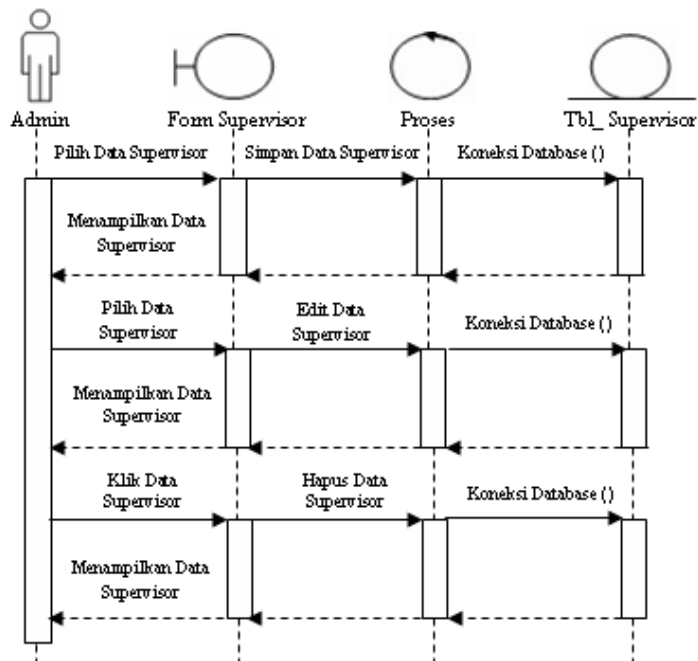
Admin

Form Supervisor

Proses

Tbl_ Supervisor

Pilih Data Supervisor

Simpan Data Supervisor

Koneksi Database ()

Menampilkan Data Supervisor

Pilih Data Supervisor

Edit Data Supervisor

Koneksi Database ()

Menampilkan Data Supervisor

Klik Data Supervisor

Hapus Data Supervisor

Koneksi Database ()

Menampilkan Data Supervisor